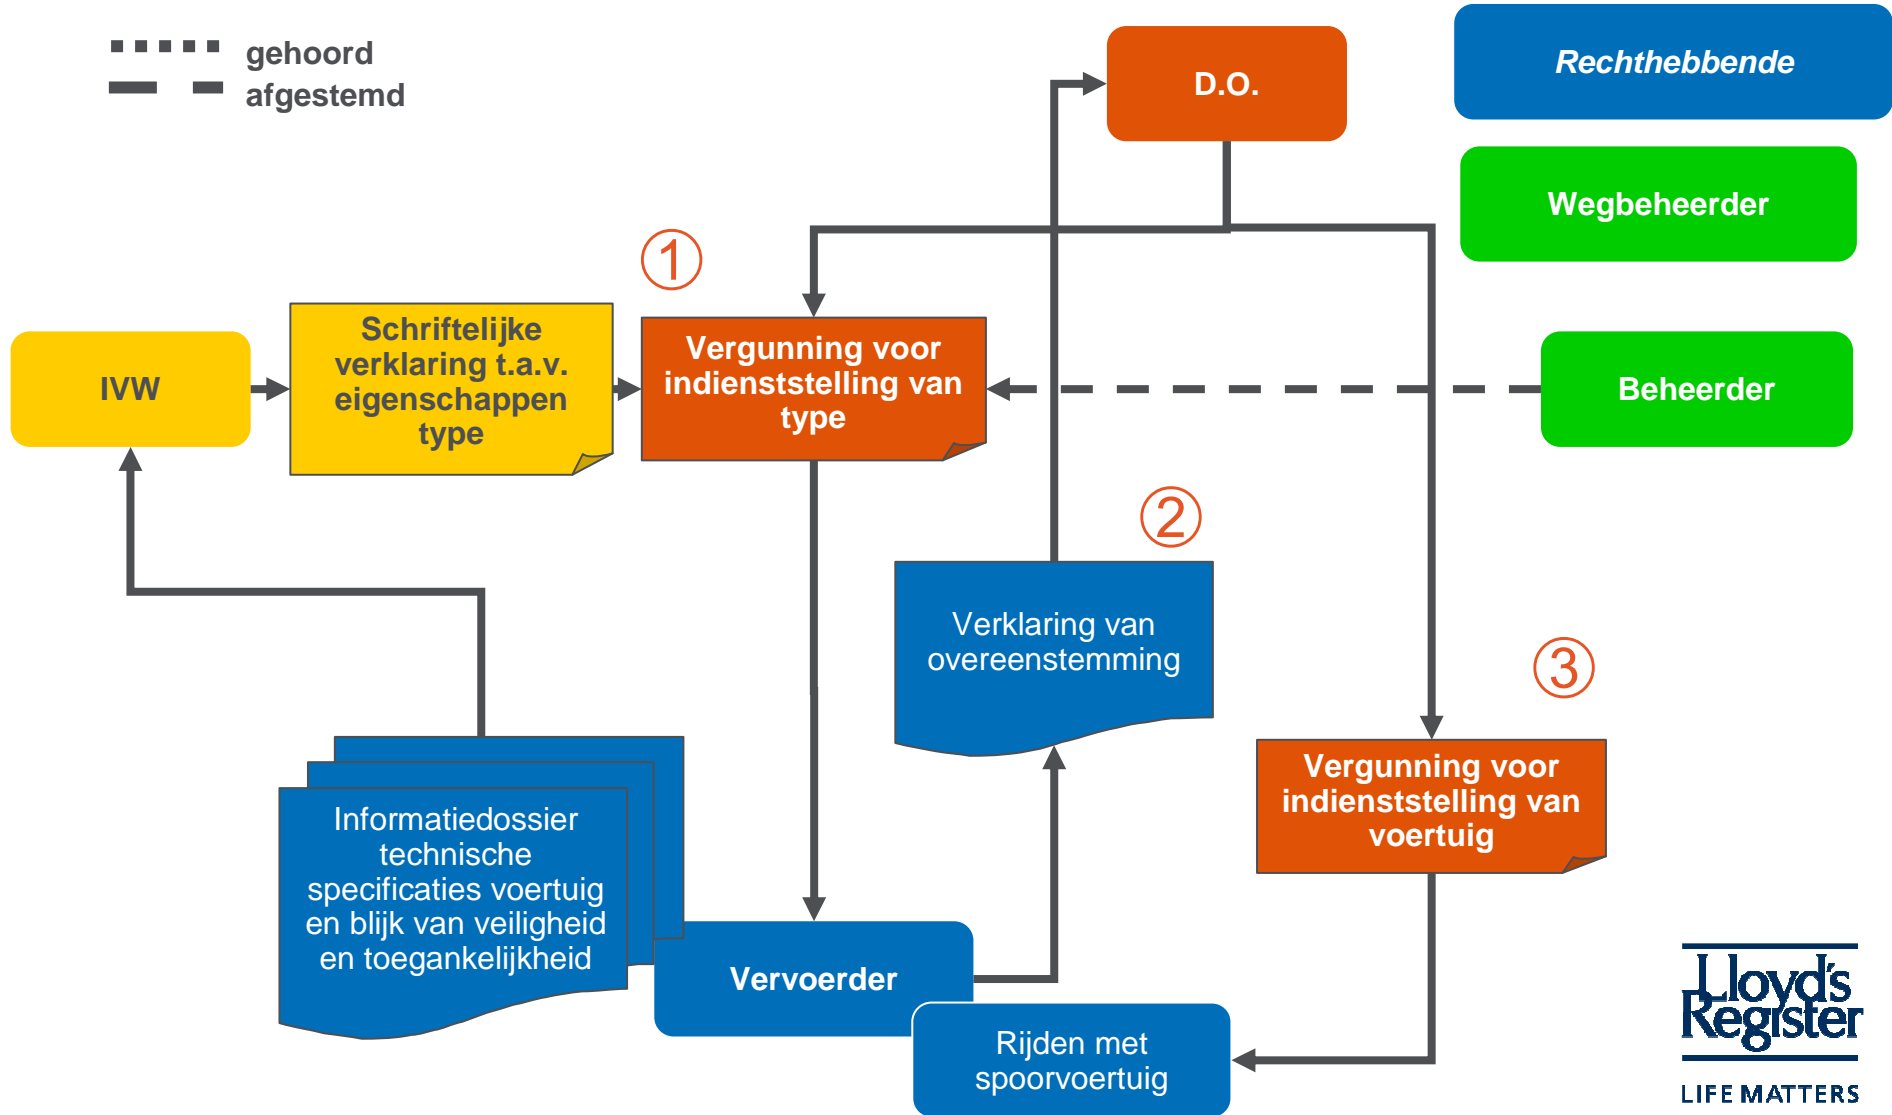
gehoord
afgestemd

D.O.

Rechthebbende

Wegbeheerder

1

IVW

Schriftelijke verklaring t.a.v. eigenschappen type

Vergunning voor indienststelling van type

Beheerder

2

Verklaring van overeenstemming

3

Vergunning voor indienststelling van voertuig

Informatiedossier technische specificaties voertuig en blijk van veiligheid en toegankelijkheid

Vervoerder

Rijden met spoorvoertuig

Lloyd's Register

LIFE MATTERS